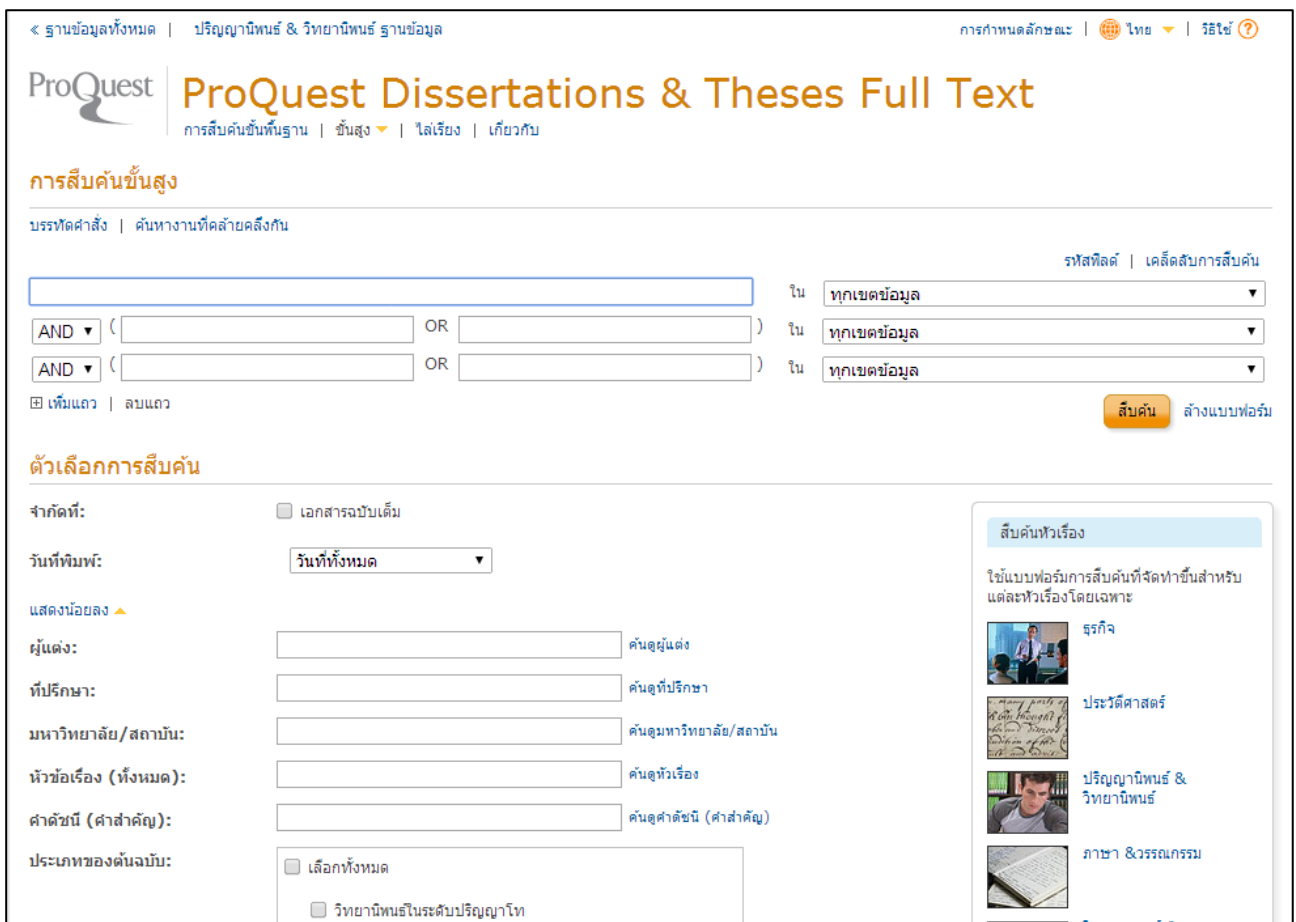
« ฐานข้อมูลทั้งหมด | ปริญญานิพนธ์ & วิทยานิพนธ์ ฐานข้อมูล

การกำหนดลักษณะ | ไทย | วิธีใช้ ?

ProQuest

ProQuest Dissertations & Theses Full Text

การสืบค้นขั้นพื้นฐาน | ขั้นสูง | ไล่เรียง | เกี่ยวกับ

การสืบค้นขั้นสูง

บรรทัดคำสั่ง | ค้นหางานที่คล้ายคลึงกัน

รหัสฟิลด์ | เคล็ดลับการสืบค้น

ใน ทุกเขตข้อมูล

AND ( OR ) ใน ทุกเขตข้อมูล

AND ( OR ) ใน ทุกเขตข้อมูล

⊞ เพิ่มแถว | ลบแถว

สืบค้น ล้างแบบฟอร์ม

ตัวเลือกการสืบค้น

จำกัดที่: เอกสารฉบับเต็ม

วันที่พิมพ์: วันที่ทั้งหมด

แสดงน้อยลง

ผู้แต่ง: ค้นดูผู้แต่ง

ที่ปรึกษา: ค้นดูที่ปรึกษา

มหาวิทยาลัย/สถาบัน: ค้นดูมหาวิทยาลัย/สถาบัน

หัวข้อเรื่อง (ทั้งหมด): ค้นดูหัวเรื่อง

ดัชนี (คำสำคัญ): ค้นดูคำดัชนี (คำสำคัญ)

ประเภทของต้นฉบับ:

เลือกทั้งหมด

วิทยานิพนธ์ในระดับปริญญาโท

สืบค้นหัวเรื่อง

ใช้แบบฟอร์มการสืบค้นที่จัดทำขึ้นสำหรับแต่ละหัวเรื่องโดยเฉพาะ

ธุรกิจ

ประวัติศาสตร์

ปริญญานิพนธ์ & วิทยานิพนธ์

ภาษา &วรรณกรรม